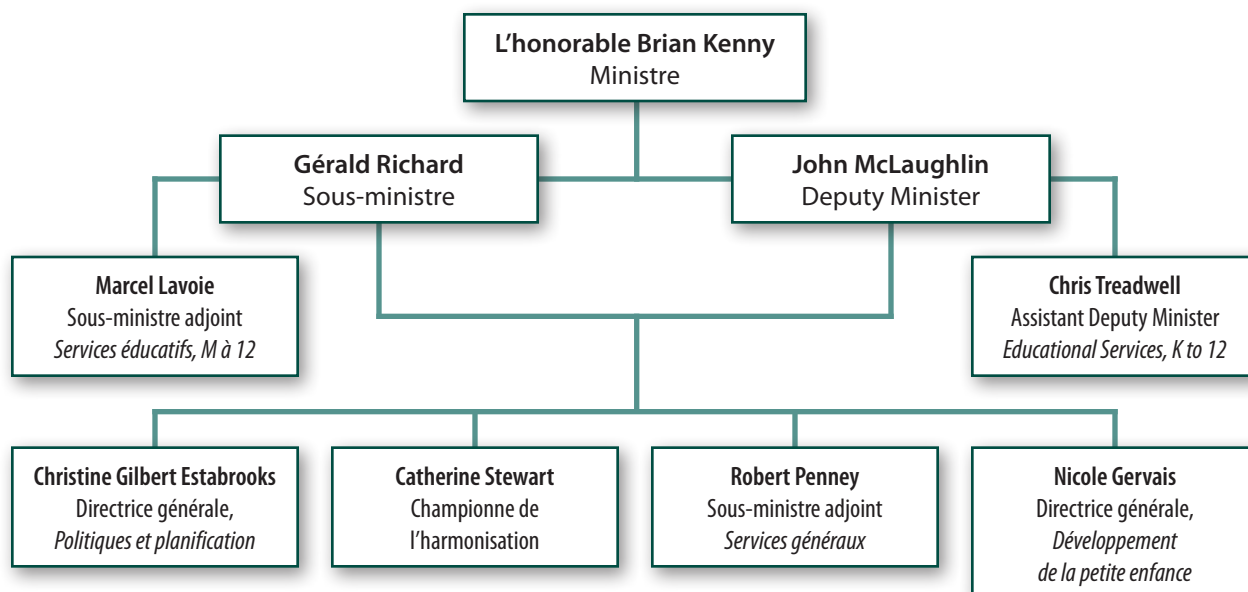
L’honorable Brian Kenny
Ministre

Gérald Richard
Sous-ministre

John McLaughlin
Deputy Minister

Marcel Lavoie
Sous-ministre adjoint
Services éducatifs, M à 12

Chris Treadwell
Assistant Deputy Minister
Educational Services, K to 12

Christine Gilbert Estabrooks
Directrice générale,
Politiques et planification

Catherine Stewart
Championne de l’harmonisation

Robert Penney
Sous-ministre adjoint
Services généraux

Nicole Gervais
Directrice générale,
Développement de la petite enfance